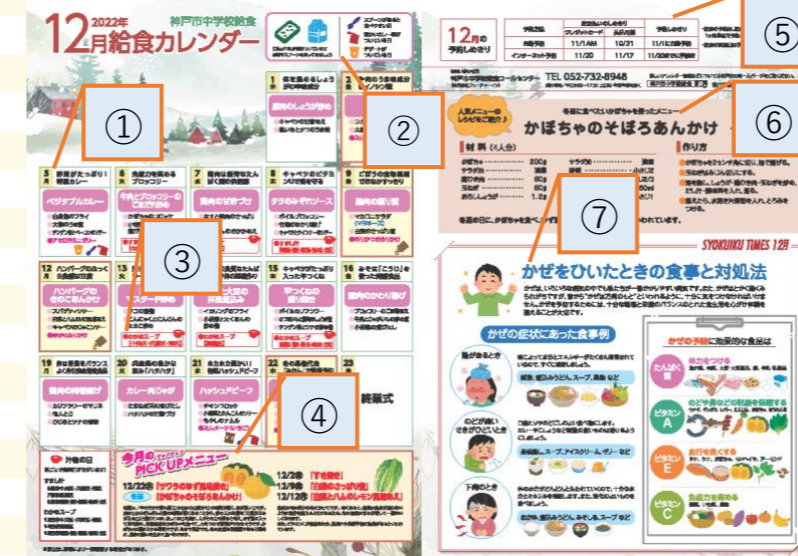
2022年 12月給食カレンダー

神戸市中学校給食

①

②

③

④

⑤

⑥

⑦

12月の予約しめきり

TEL 052-732-8948

人気メニューのレシピをご紹介♪

冬至に食べたいかぼちゃを使ったメニュー

かぼちゃのそぼろあんかけ

材料（4人分）

作り方

SYOKUIKU TIMES 12月

かぜをひいたときの食事と対処法

かぜの症状にあった食事例

かぜの予防に効果的な食品は

たんぱく質

ビタミンA

ビタミンE

ビタミンC

今月のPICK UPメニュー

終業式

ベジタブルカレー

ハンバーグのきのこあんかけ

カレーうどん

ハッシュドビーフ

豚肉のしょうが炒め

12/23

12/28

12/30

12/5

12/6

12/22

12/8